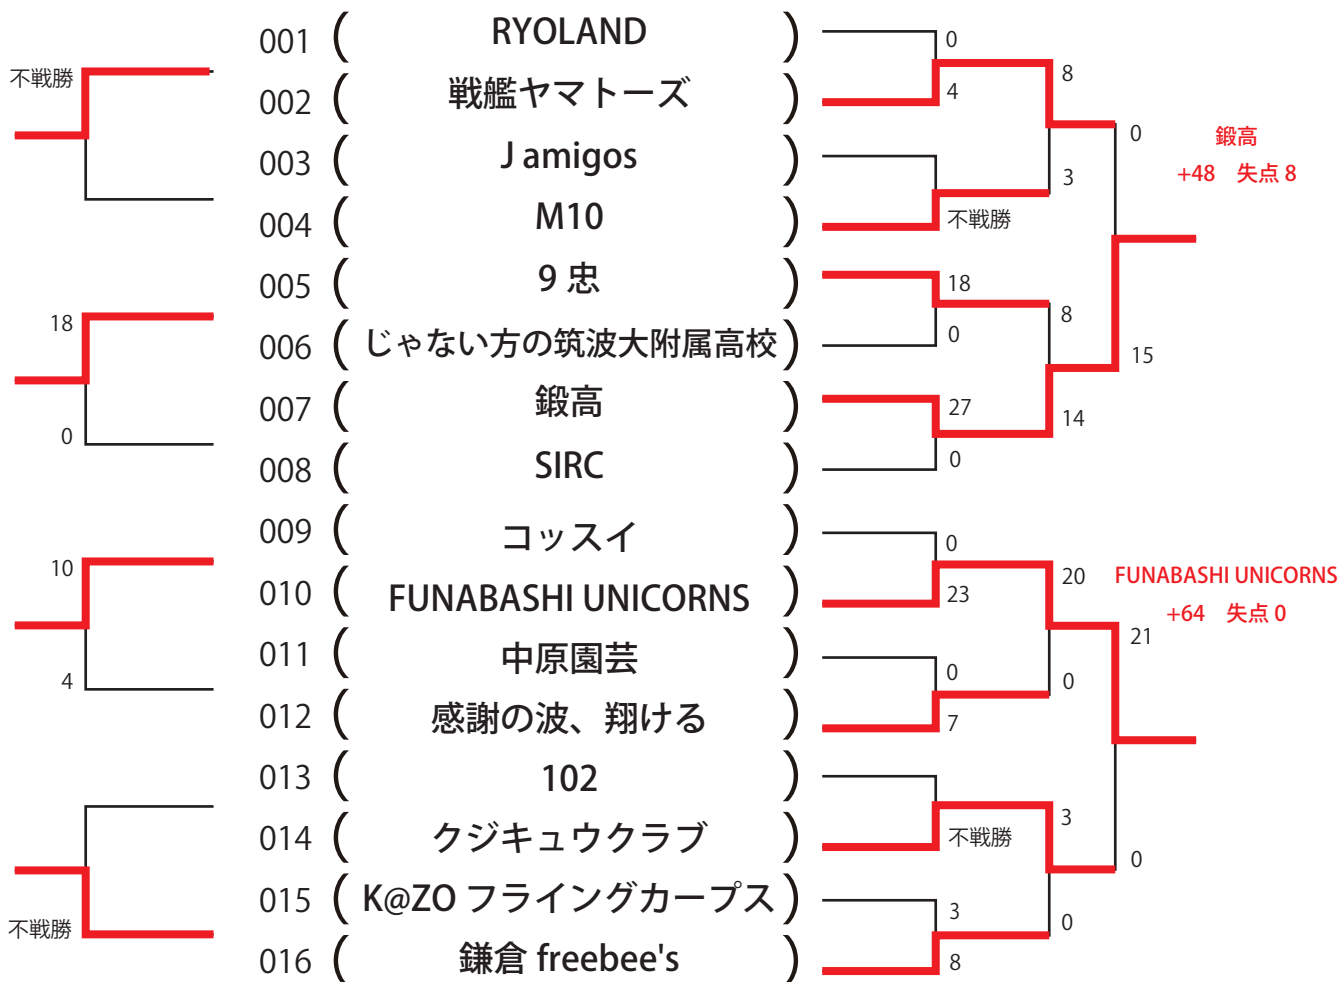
不戦勝

18

0

10

4

不戦勝

001 ( RYOLAND )
002 ( 戦艦ヤマトーズ )
003 ( J amigos )
004 ( M10 )
005 ( 9 忠 )
006 ( じゃない方の筑波大附属高校 )
007 ( 鍛高 )
008 ( SIRC )
009 ( コッスイ )
010 ( FUNABASHI UNICORNS )
011 ( 中原園芸 )
012 ( 感謝の波、翔ける )
013 ( 102 )
014 ( クジキュウクラブ )
015 ( K@ZO フライングカープス )
016 ( 鎌倉 freebee's )

0
4
8
0
3
不戦勝
18
0
8
15
27
14
0

鍛高
+48 失点 8

0
23
20
21
0
7
0
3
不戦勝
0
3
0
8

FUNABASHI UNICORNS
+64 失点 0